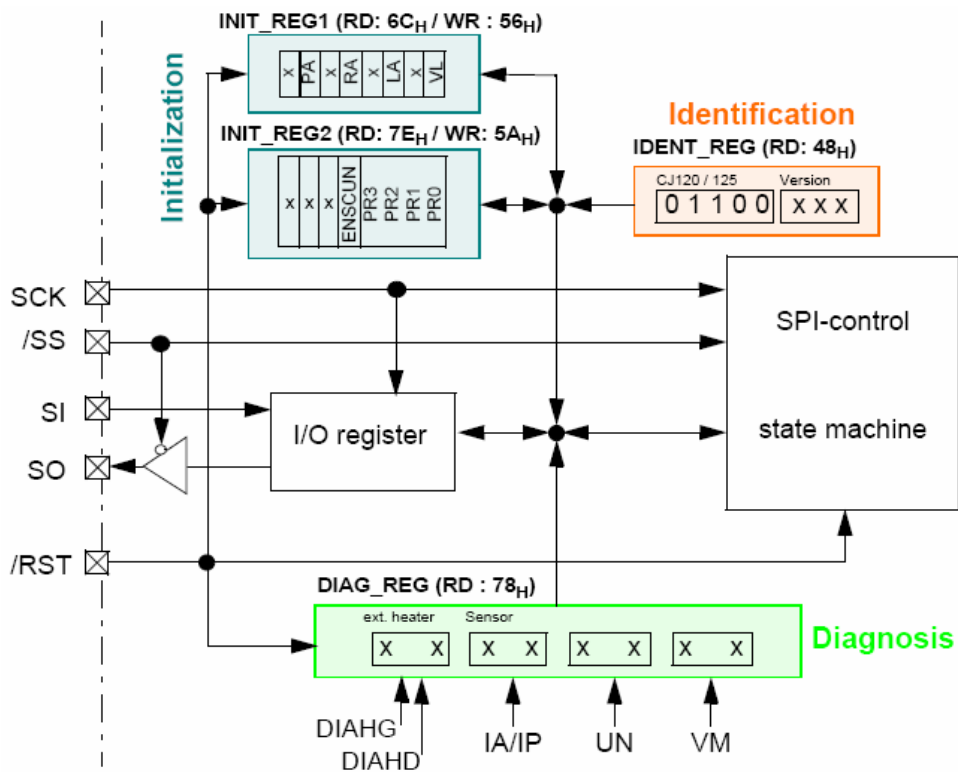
INIT_REG1 (RD: 6C$_H$ / WR : 56$_H$)

x PA x RA x LA x VL

Initialization

INIT_REG2 (RD: 7E$_H$ / WR: 5A$_H$)

x x x ENSCUN PR3 PR2 PR1 PR0

Identification

IDENT_REG (RD: 48$_H$)

CJ120 / 125 Version

0 1 1 0 0 x x x

SCK

/SS

SPI-control

SI

I/O register

state machine

SO

/RST

DIAG_REG (RD : 78$_H$)

ext. heater Sensor

X X X X X X X X

Diagnosis

DIAHG

DIAHD

IA/IP

UN

VM